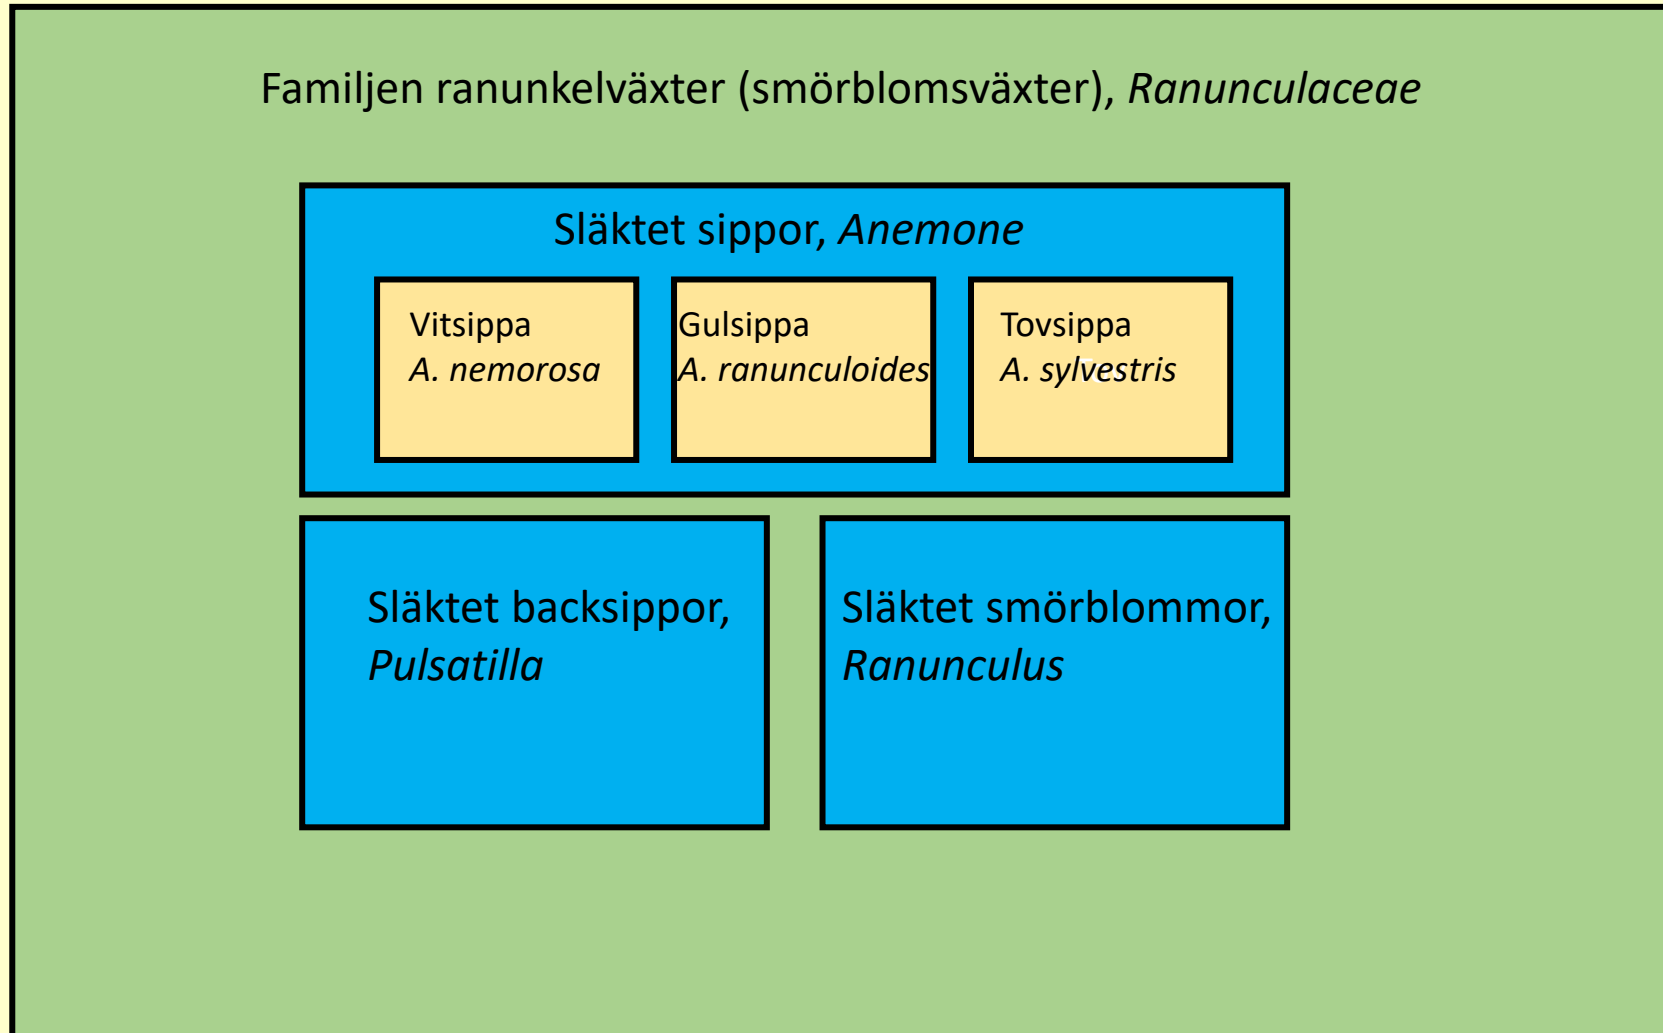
Familjen ranunkelväxter (smörblomsväxter), *Ranunculaceae*

Släktet sippor, *Anemone*

Vitsippa
*A. nemorosa*

Gulsippa
*A. ranunculoides*

Tovsippa
*A. sylvestris*

Släktet backsippor, *Pulsatilla*

Släktet smörblommor, *Ranunculus*